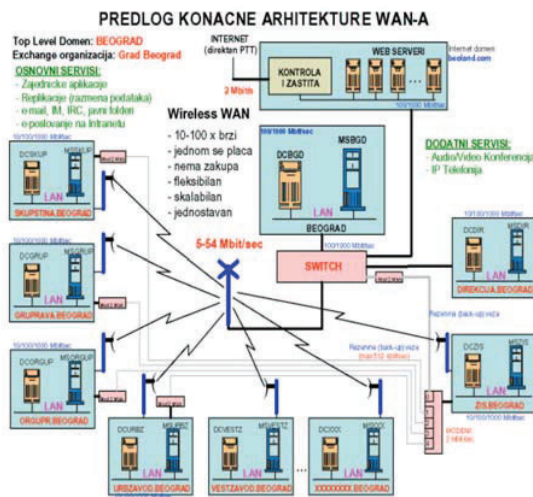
PREDLOG KONACNE ARHITEKTURE WAN-A

Top Level Domen: BEOGRAD
Exchange organizacija: Grad Beograd

OSNOVNI SERVISI:
- Zajednicke aplikacije
- Replikacije (razmena podataka)
- e-mail, IM, IRC, javni folderi
- e-poslovanje na Intranetu

INTERNET (direktan PTT)
2 Mbit/s
KONTROLA I ZASTITA
WEB SERVERI
Internet domen beoland.com
100/1000 Mbit/sec

Wireless WAN
- 10-100 x brzi
- jednom se placa
- nema zakupa
- fleksibilan
- skalabilan
- jednostavan

100/1000 Mbit/sec
DCBGD
MSBGD
LAN
BEOGRAD

DODATNI SERVISI:
- Audio/Video Konferencije
- IP Telefonija

DCSKUP
MSSKUP
LAN
SKUPSTINA.BEOGRAD

DCGRUP
MSGRUP
LAN
GRUPRAVA.BEOGRAD

5-54 Mbit/sec

100/1000 Mbit/sec
SWITCH

DCDIR
MSDIR
LAN
DIREKCIJA.BEOGRAD

Rezervna (back-up) veza

DCORGUP
MSORGUP
LAN
ORGUPR.BEOGRAD

DCZIS
MSZIS
LAN
ZIS.BEOGRAD

MODEMI 2 Mbit/sec

DCURBZ
MSURBZ
LAN
URBZAVOD.BEOGRAD

DCVESTZ
MSVESTZ
LAN
VESTZAVOD.BEOGRAD

DCXXX
MSXXX
LAN
XXXXXXXX.BEOGRAD

...